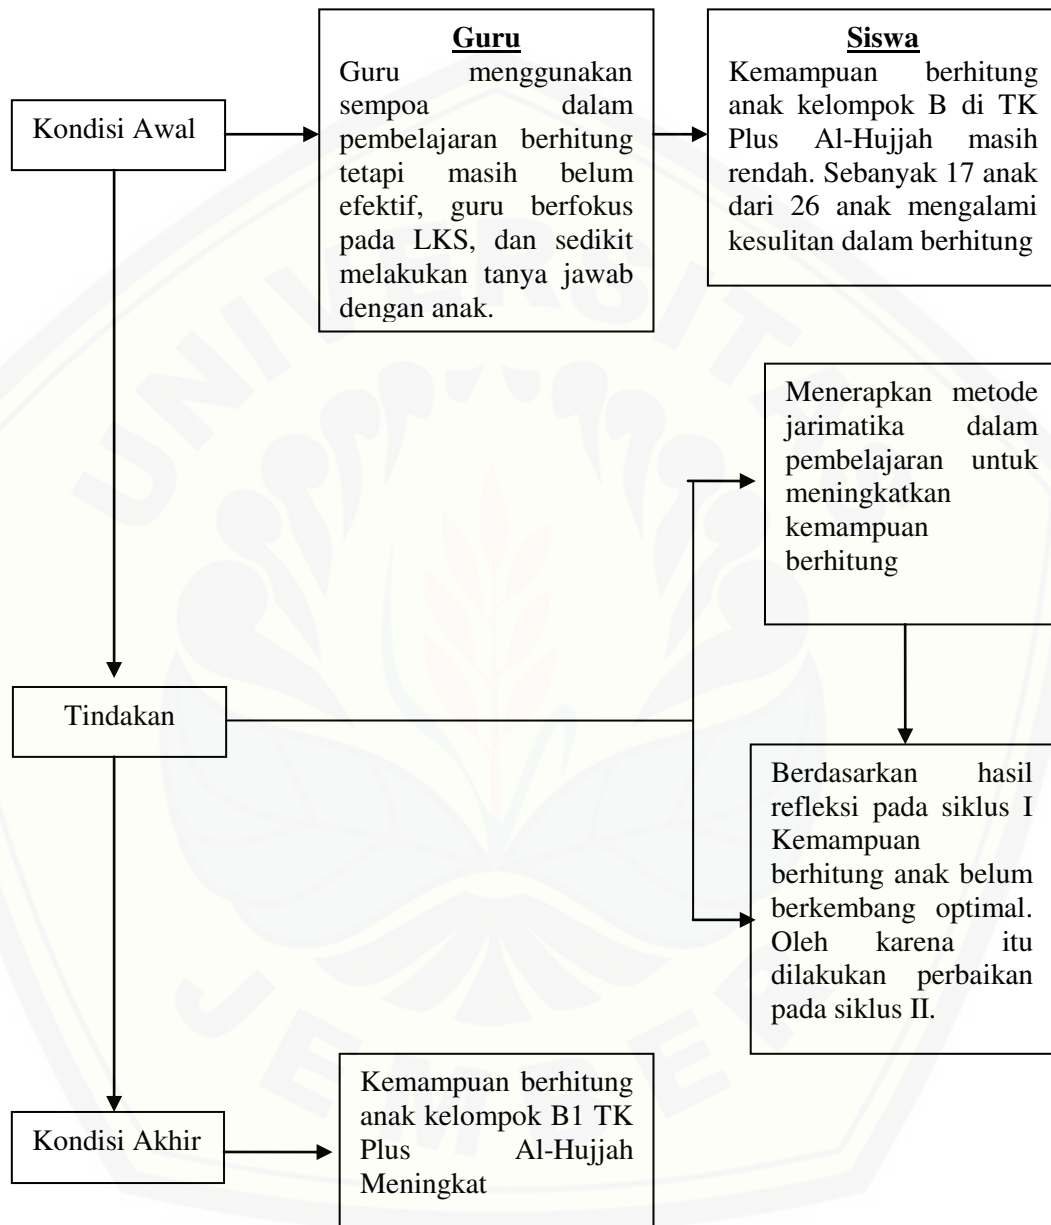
Kondisi Awal

Guru
Guru menggunakan sempoa dalam pembelajaran berhitung tetapi masih belum efektif, guru berfokus pada LKS, dan sedikit melakukan tanya jawab dengan anak.

Siswa
Kemampuan berhitung anak kelompok B di TK Plus Al-Hujjah masih rendah. Sebanyak 17 anak dari 26 anak mengalami kesulitan dalam berhitung

Menerapkan metode jarimatika dalam pembelajaran untuk meningkatkan kemampuan berhitung

Tindakan

Berdasarkan hasil refleksi pada siklus I Kemampuan berhitung anak belum berkembang optimal. Oleh karena itu dilakukan perbaikan pada siklus II.

Kondisi Akhir

Kemampuan berhitung anak kelompok B1 TK Plus Al-Hujjah Meningkat